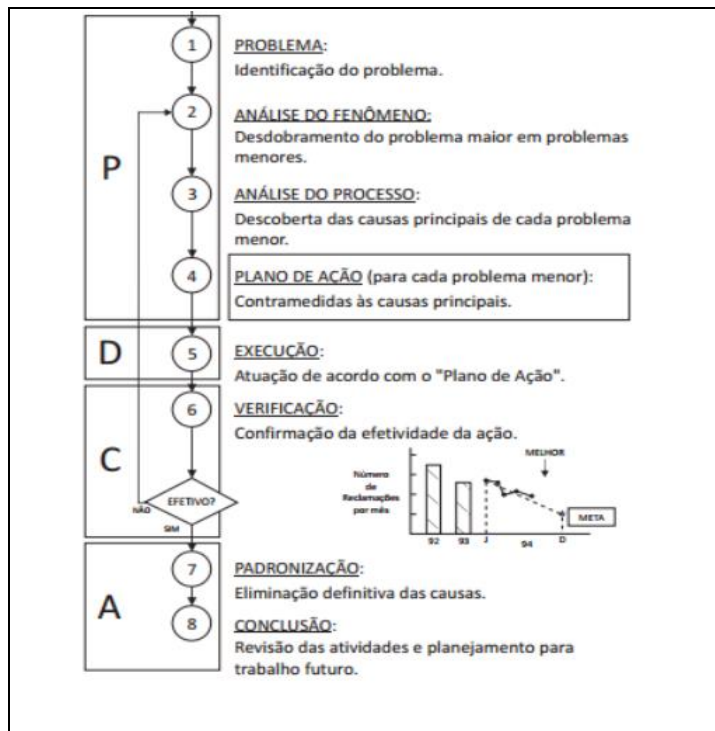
P

1

PROBLEMA:
Identificação do problema.

2

ANÁLISE DO FENÔMENO:
Desdobramento do problema maior em problemas menores.

3

ANÁLISE DO PROCESSO:
Descoberta das causas principais de cada problema menor.

4

PLANO DE AÇÃO (para cada problema menor):
Contramedidas às causas principais.

D

5

EXECUÇÃO:
Atuação de acordo com o "Plano de Ação".

C

6

VERIFICAÇÃO:
Confirmação da efetividade da ação.

EFETIVO?
NÃO
SIM

Número de Reclamações por mês
MELHOR
META
92 93 J 94 D

A

7

PADRONIZAÇÃO:
Eliminação definitiva das causas.

8

CONCLUSÃO:
Revisão das atividades e planejamento para trabalho futuro.